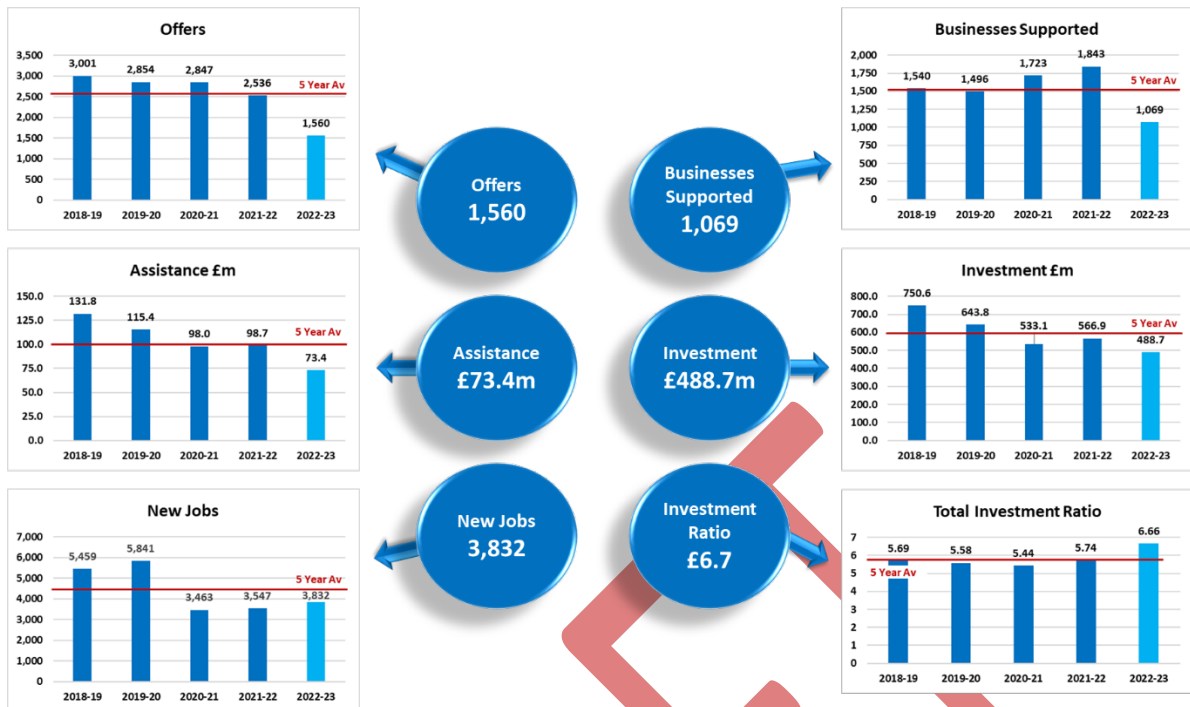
Offers

3,500
3,000
2,500
2,000
1,500
1,000
500
0

3,001 2,854 2,847 2,536 1,560

5 Year Av

2018-19 2019-20 2020-21 2021-22 2022-23

Offers
1,560

Businesses Supported
1,069

Businesses Supported

2,000
1,750
1,500
1,250
1,000
750
500
250
0

1,540 1,496 1,723 1,843 1,069

5 Year Av

2018-19 2019-20 2020-21 2021-22 2022-23

Assistance £m

150.0
125.0
100.0
75.0
50.0
25.0
0.0

131.8 115.4 98.0 98.7 73.4

5 Year Av

2018-19 2019-20 2020-21 2021-22 2022-23

Assistance
£73.4m

Investment
£488.7m

Investment £m

800.0
700.0
600.0
500.0
400.0
300.0
200.0
100.0
0.0

750.6 643.8 533.1 566.9 488.7

5 Year Av

2018-19 2019-20 2020-21 2021-22 2022-23

New Jobs

7,000
6,000
5,000
4,000
3,000
2,000
1,000
0

5,459 5,841 3,463 3,547 3,832

5 Year Av

2018-19 2019-20 2020-21 2021-22 2022-23

New Jobs
3,832

Investment Ratio
£6.7

Total Investment Ratio

7
6
5
4
3
2
1
0

5.69 5.58 5.44 5.74 6.66

5 Year Av

2018-19 2019-20 2020-21 2021-22 2022-23